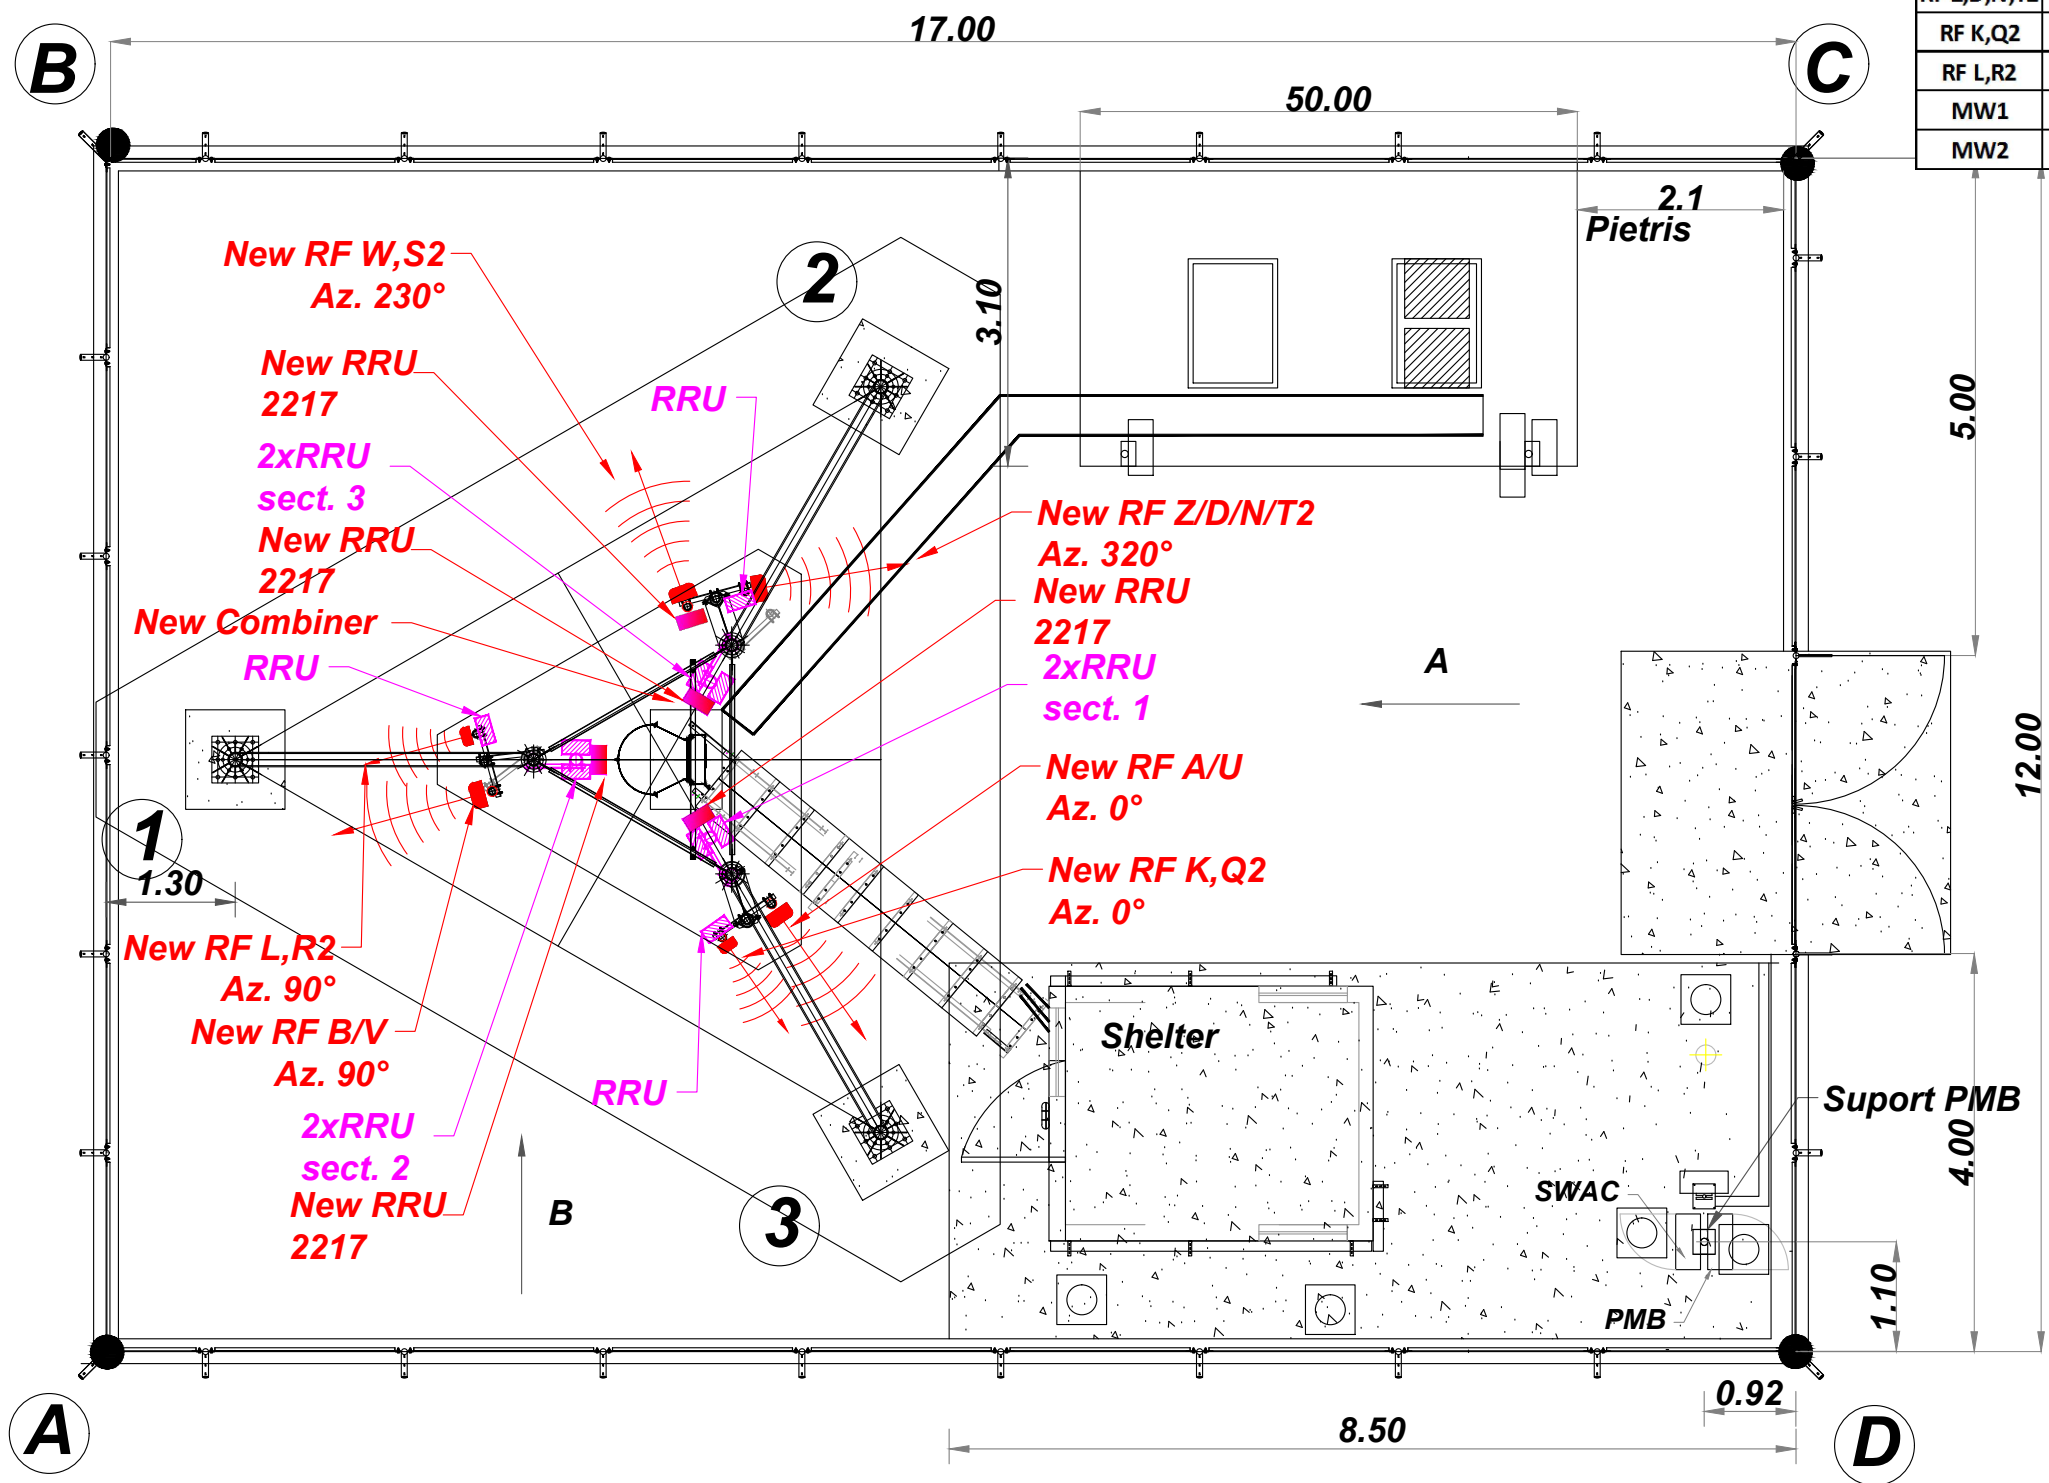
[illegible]

| RF K,Q2 |
|---|
| RF L,R2 |
| MW1 |
| MW2 |

B

17.00

C

50.00

2.1

Pietris

3.10

5.00

2

New RF W,S2
Az. 230°

New RRU
2217

RRU

2xRRU
sect. 3

New RRU
2217

New Combiner

RRU

New RF Z/D/N/T2
Az. 320°

New RRU
2217

2xRRU
sect. 1

A

New RF A/U
Az. 0°

New RF K,Q2
Az. 0°

12.00

1

1.30

New RF L,R2
Az. 90°

New RF B/V
Az. 90°

2xRRU
sect. 2

New RRU
2217

RRU

B

3

Shelter

Suport PMB

4.00

SWAC

PMB

1.10

0.92

A

8.50

D